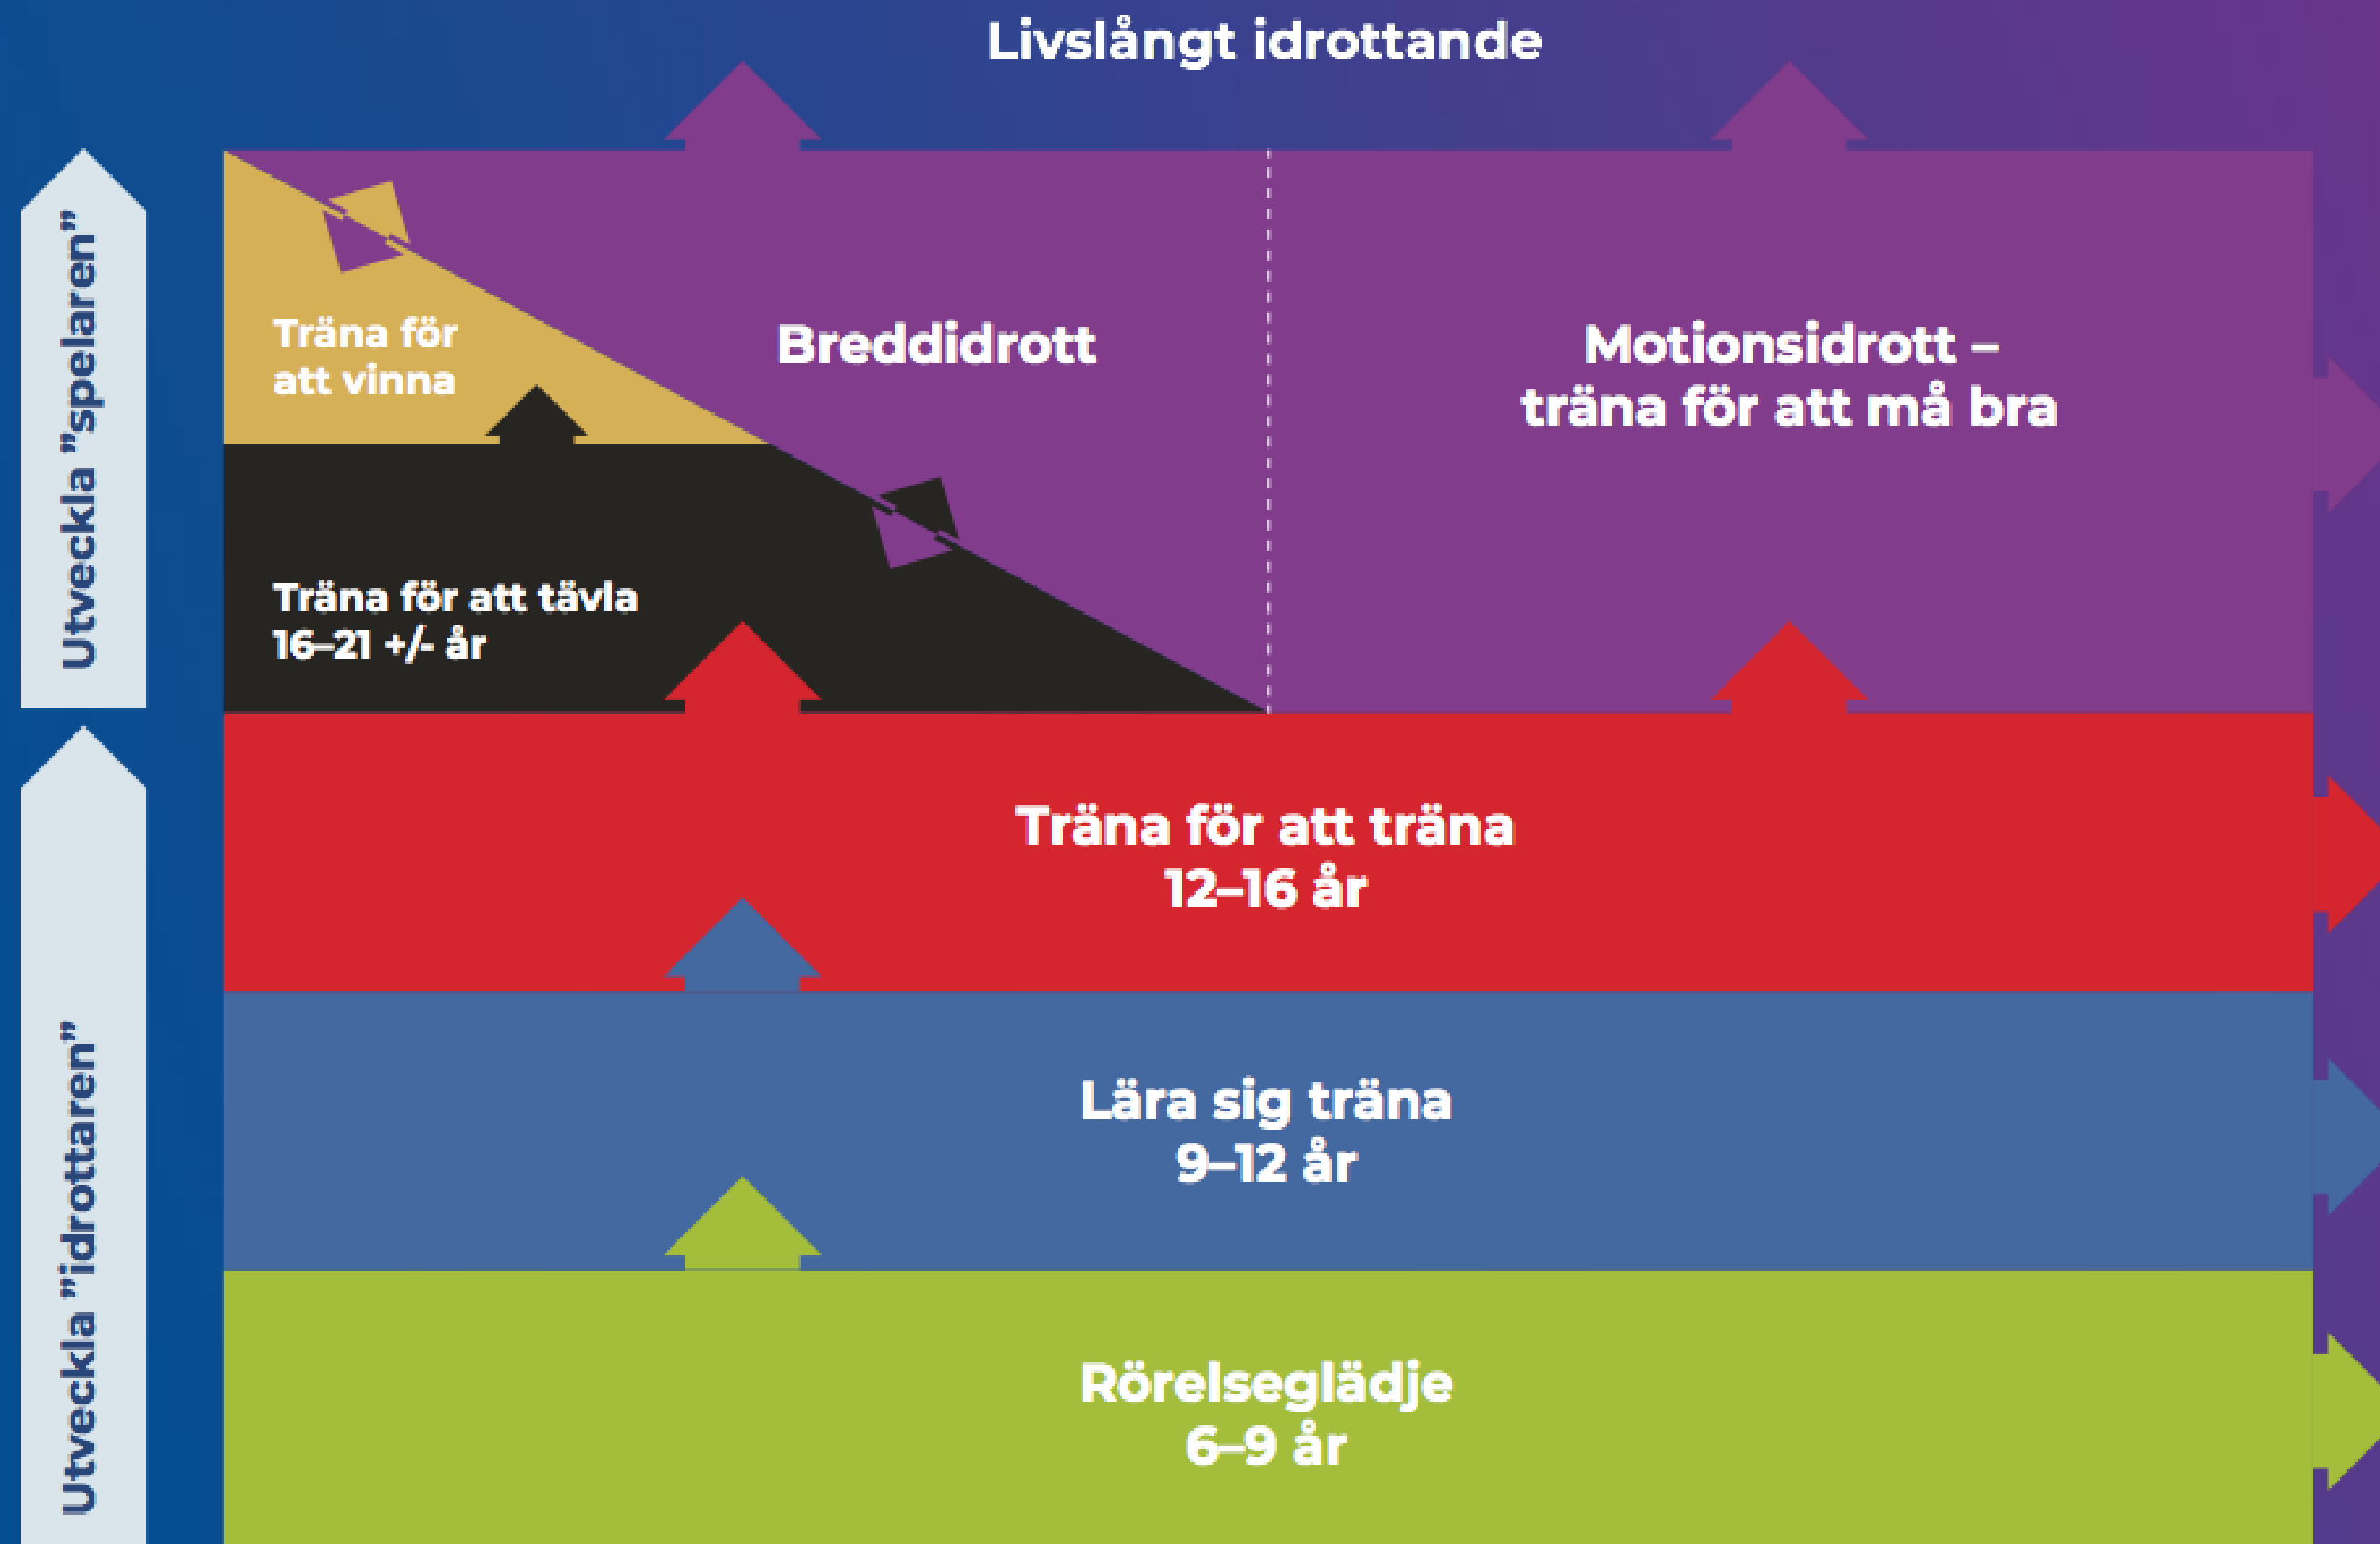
Livslångt idrottande

Utveckla "spelaren"

Träna för att vinna

Breddidrott

Motionsidrott – träna för att må bra

Träna för att tävla 16–21 +/- år

Utveckla "idrottaren"

Träna för att träna 12–16 år

Lära sig träna 9–12 år

Rörelseglädje 6–9 år